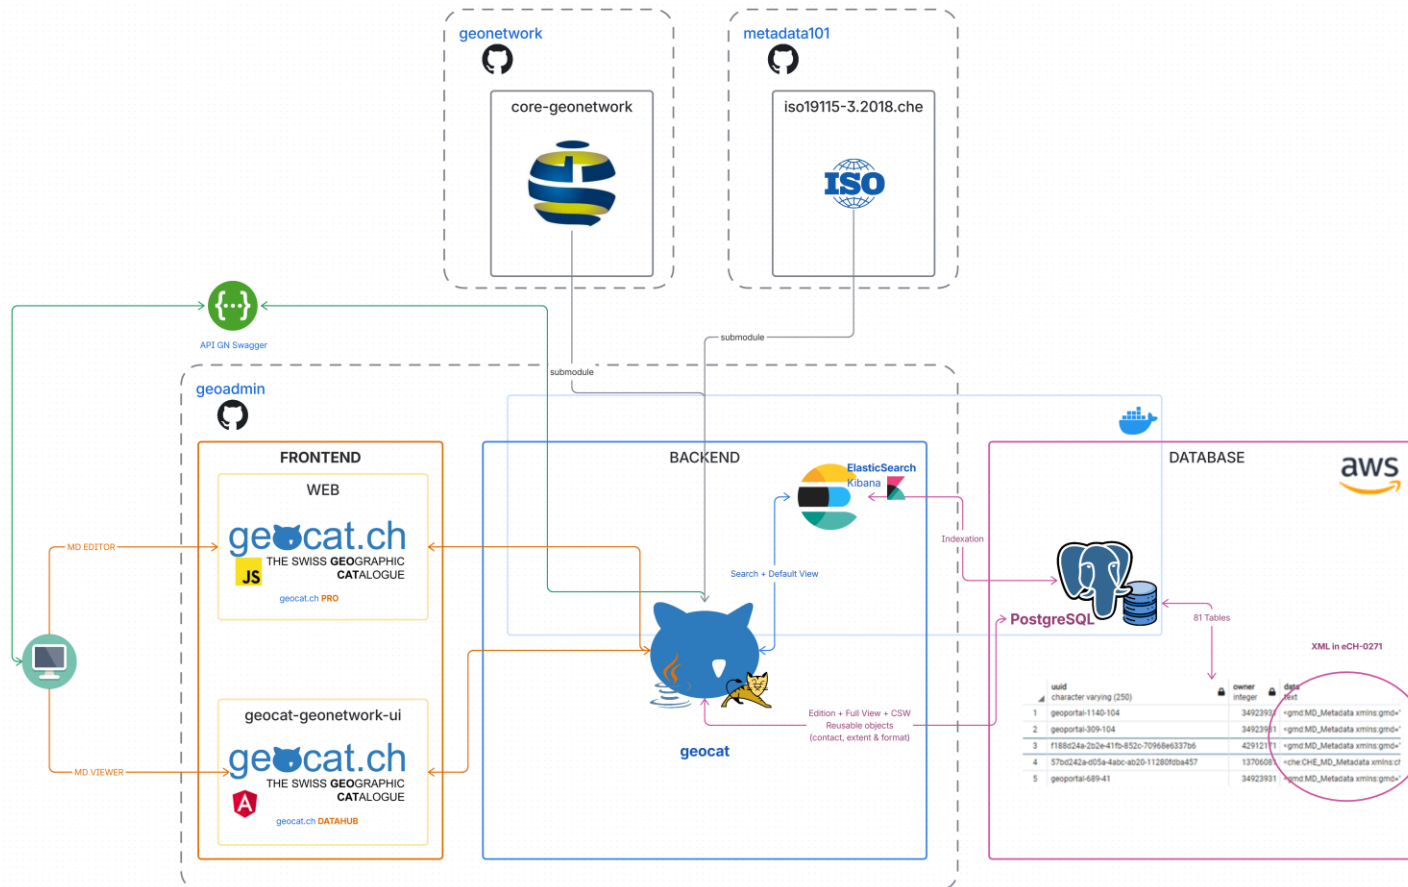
geonetwork

core-geonetwork

metadata101

iso19115-3.2018.che

ISO

API GN Swagger

submodule

submodule

geoadmin

FRONTEND

WEB

geocat.ch
THE SWISS GEOGRAPHIC CATALOGUE
JS
geocat.ch PRO

geocat-geonetwork-ui

geocat.ch
THE SWISS GEOGRAPHIC CATALOGUE
geocat.ch DATAHUB

MD EDITOR

MD VIEWER

BACKEND

ElasticSearch
Kibana

Search + Default View

Edition + Full View + CSW
Reusable objects
(contact, extent & format)

geocat

Indexation

DATABASE

aws

PostgreSQL

81 Tables

XML in eCH-0271

| | uuid character varying (250) | owner integer | data text |
|---|---|---|---|
| 1 | geoportal-1140-104 | 3492393 | <gmd:MD_Metadata xmlns:gmd=' |
| 2 | geoportal-309-104 | 3492391 | <gmd:MD_Metadata xmlns:gmd=' |
| 3 | f188d24a-2b2e-41fb-852c-70968e6337b6 | 4291217 | <gmd:MD_Metadata xmlns:gmd=' |
| 4 | 57bd242a-d05a-4abc-ab20-11280fdba457 | 1370608 | <che:CHE_MD_Metadata xmlns:c |
| 5 | geoportal-689-41 | 3492393 | <gmd:MD_Metadata xmlns:gmd=' |